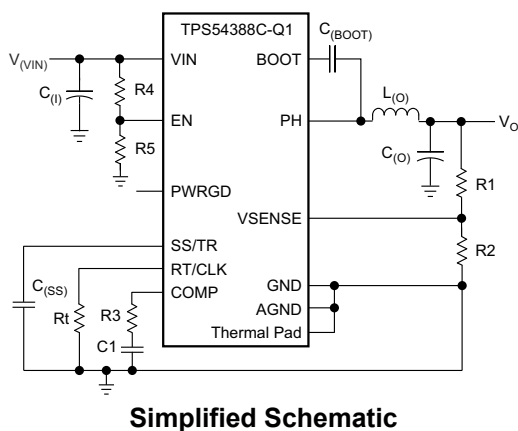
TPS54388C-Q1

$V_{(VIN)}$

VIN

BOOT

$C_{(BOOT)}$

$C_{(I)}$

R4

EN

PH

$L_{(O)}$

$V_O$

R5

$C_{(O)}$

PWRGD

R1

VSENSE

SS/TR

R2

RT/CLK

GND

$C_{(SS)}$

COMP

AGND

Rt

R3

C1

Thermal Pad

Simplified Schematic